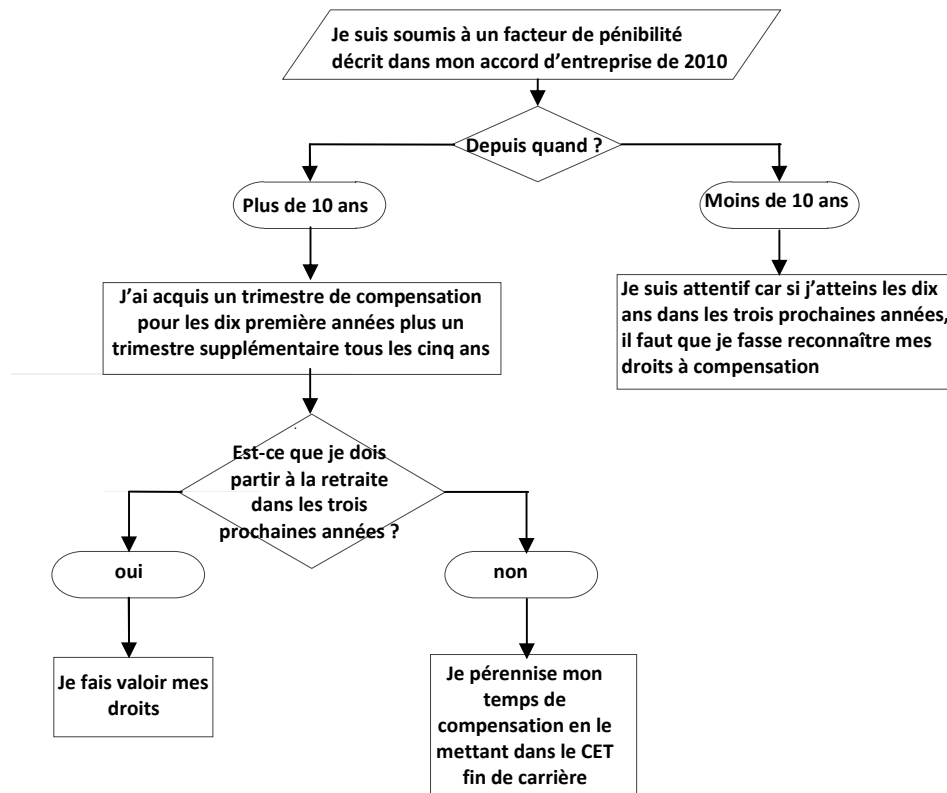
Je suis soumis à un facteur de pénibilité décrit dans mon accord d'entreprise de 2010

Depuis quand ?

Plus de 10 ans

Moins de 10 ans

J'ai acquis un trimestre de compensation pour les dix première années plus un trimestre supplémentaire tous les cinq ans

Je suis attentif car si j'atteins les dix ans dans les trois prochaines années, il faut que je fasse reconnaître mes droits à compensation

Est-ce que je dois partir à la retraite dans les trois prochaines années ?

oui

non

Je fais valoir mes droits

Je pérennise mon temps de compensation en le mettant dans le CET fin de carrière